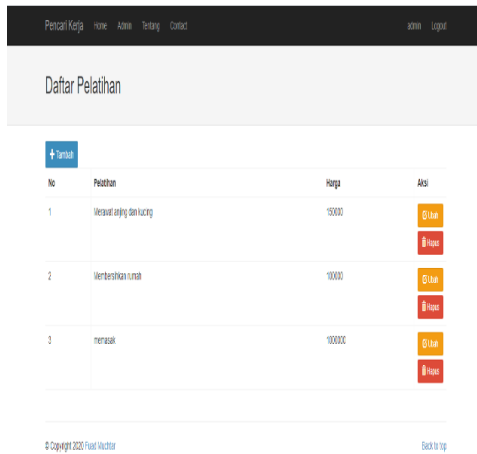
Pencari Kerja Home Admin Tentang Contact admin Logout

Daftar Pelatihan

+ Tambah

| No | Pelatihan | Harga | Aksi |
|---|---|---|---|
| 1 | Merawat anjing dan kucing | 150000 | Ubah Hapus |
| 2 | Membersihkan rumah | 100000 | Ubah Hapus |
| 3 | memasak | 1000000 | Ubah Hapus |

© Copyright 2020 Fuad Muchtar

Back to top